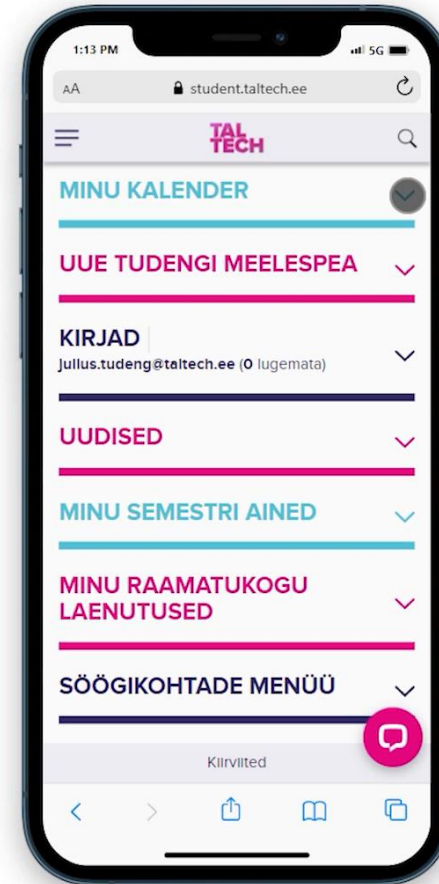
1:13 PM

5G

AA

student.taltech.ee

TAL TECH

MINU KALENDER

UUE TUDENGI MEELESPEA

KIRJAD

juilus.tudeng@taltech.ee (0 lugemata)

UUDISED

MINU SEMESTRI AINED

MINU RAAMATUKOGU LAENUTUSED

SÖÖGIKOHTADE MENÜÜ

Kiirviited